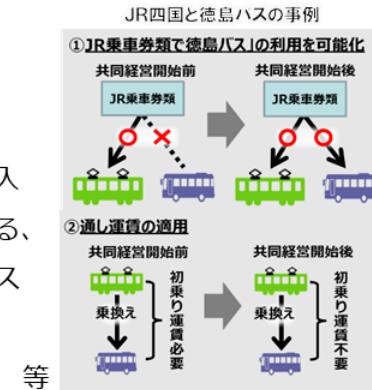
JR四国と徳島バスの事例

①JR乗車券類で「徳島バス」の利用を可能化

共同経営開始前

JR乗車券類

共同経営開始後

JR乗車券類

②通し運賃の適用

共同経営開始前

乗換え

初乗り運賃必要

共同経営開始後

乗換え

初乗り運賃不要

入

る、

ス

等